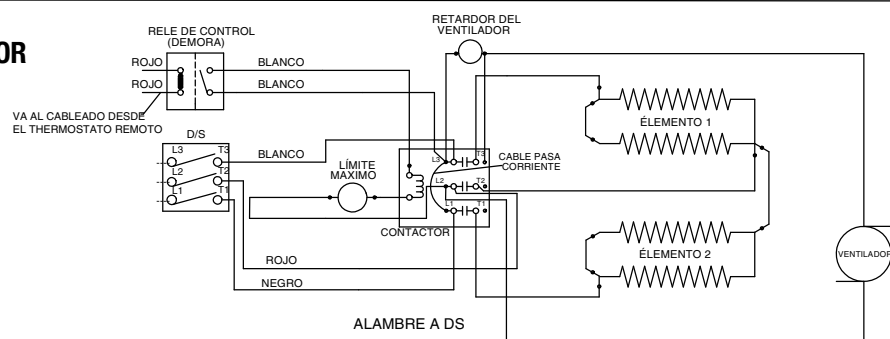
OR

RELE DE CONTROL (DEMORA)

RETARDOR DEL VENTILADOR

ROJO

ROJO

BLANCO

BLANCO

VA AL CABLEADO DESDE EL THERMOSTATO REMOTO

D/S

L3

L2

L1

T3

T2

T1

BLANCO

LÍMITE MAXIMO

L3

L2

L1

T3

T2

T1

CABLE PASA CORRIENTE

CONTACTOR

ÉLEMENTO 1

ÉLEMENTO 2

VENTILADOR

ROJO

NEGRO

ALAMBRE A DS